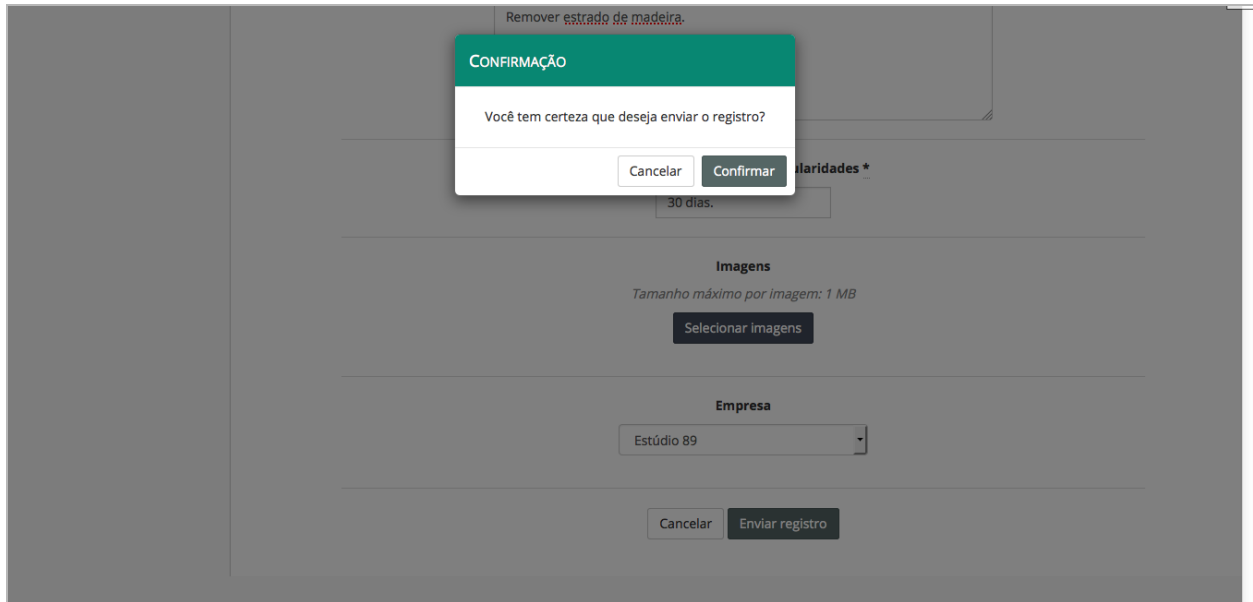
Remover estrado de madeira.

CONFIRMAÇÃO

Você tem certeza que deseja enviar o registro?

Cancelar Confirmar

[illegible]ularidades *

30 dias.

Imagens

Tamanho máximo por imagem: 1 MB

Selecionar imagens

Empresa

Estúdio 89

Cancelar Enviar registro